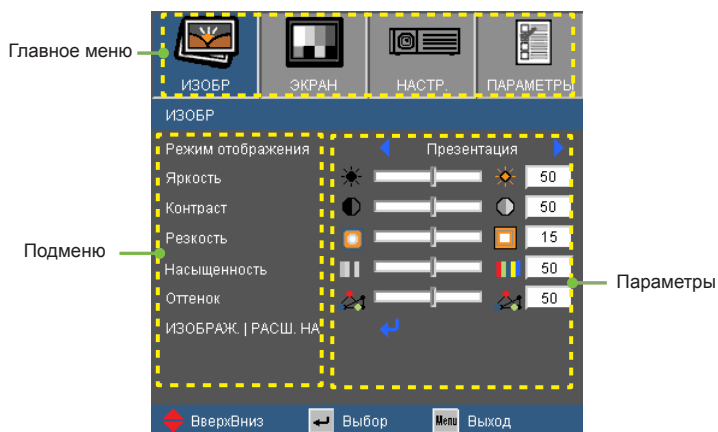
Главное меню

ИЗОБР
ЭКРАН
НАСТР.
ПАРАМЕТРЫ

ИЗОБР

Подменю

Режим отображения
Яркость
Контраст
Резкость
Насыщенность
Оттенок
ИЗОБРАЖ. | РАСШ. НА

Презентация
50
50
15
50
50

Параметры

ВверхВниз
Выбор
Menu
Выход